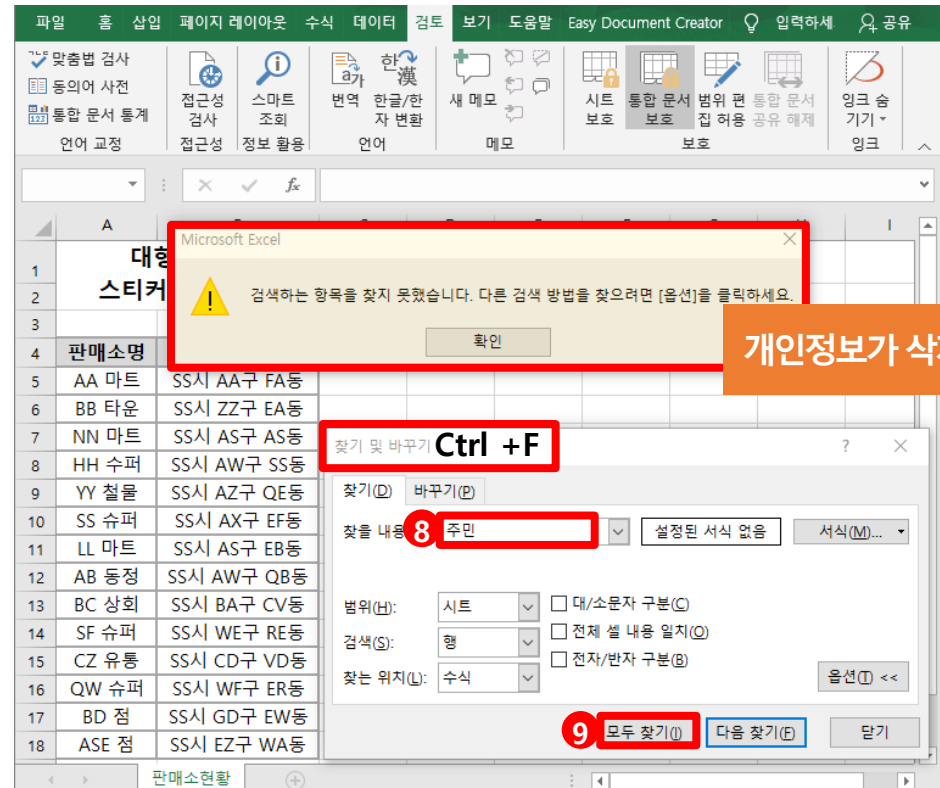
파일 홈 삽입 페이지 레이아웃 수식 데이터 검토 보기 도움말 Easy Document Creator 입력하세 공유

맞춤법 검사
동의어 사전
통합 문서 통계
언어 교정

접근성 검사
접근성

스마트 조회
정보 활용

번역
한글/한자 변환
언어

새 메모
메모

시트 보호
통합 문서 보호
범위 편집 허용
통합 문서 공유 해제
보호

잉크 숨기기
잉크

A B C D E F G H I

1 대형
2 스티커
3
4 판매소명

| | A | B |
|---|---|---|
| 5 | AA 마트 | SS시 AA구 FA동 |
| 6 | BB 타운 | SS시 ZZ구 EA동 |
| 7 | NN 마트 | SS시 AS구 AS동 |
| 8 | HH 수퍼 | SS시 AW구 SS동 |
| 9 | YY 철물 | SS시 AZ구 QE동 |
| 10 | SS 슈퍼 | SS시 AX구 EF동 |
| 11 | LL 마트 | SS시 AS구 EB동 |
| 12 | AB 동정 | SS시 AW구 QB동 |
| 13 | BC 상회 | SS시 BA구 CV동 |
| 14 | SF 슈퍼 | SS시 WE구 RE동 |
| 15 | CZ 유통 | SS시 CD구 VD동 |
| 16 | QW 슈퍼 | SS시 WF구 ER동 |
| 17 | BD 점 | SS시 GD구 EW동 |
| 18 | ASE 점 | SS시 EZ구 WA동 |

Microsoft Excel
검색하는 항목을 찾지 못했습니다. 다른 검색 방법을 찾으려면 [옵션]을 클릭하세요.
확인

개인정보가 삭

찾기 및 바꾸기 Ctrl +F
?
찾기(D) 바꾸기(P)
찾을 내용 8 주민
설정된 서식 없음
서식(M)...
범위(H): 시트
검색(S): 행
찾는 위치(L): 수식
대/소문자 구분(C)
전체 셀 내용 일치(O)
전자/반자 구분(B)
옵션(T) <<
9 모두 찾기(I)
다음 찾기(F)
닫기

판매소현황